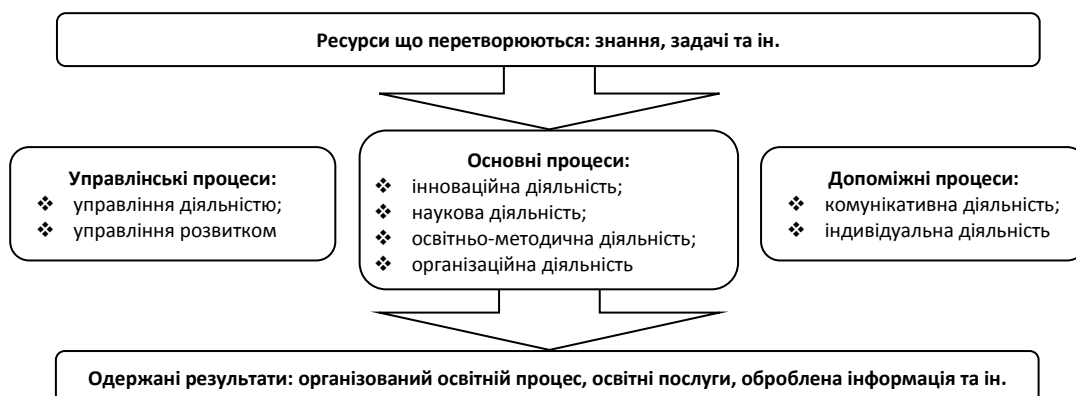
Ресурси що перетворюються: знання, задачі та ін.

Управлінські процеси:
❖ управління діяльністю;
❖ управління розвитком

Основні процеси:
❖ інноваційна діяльність;
❖ наукова діяльність;
❖ освітньо-методична діяльність;
❖ організаційна діяльність

Допоміжні процеси:
❖ комунікативна діяльність;
❖ індивідуальна діяльність

Одержані результати: організований освітній процес, освітні послуги, оброблена інформація та ін.